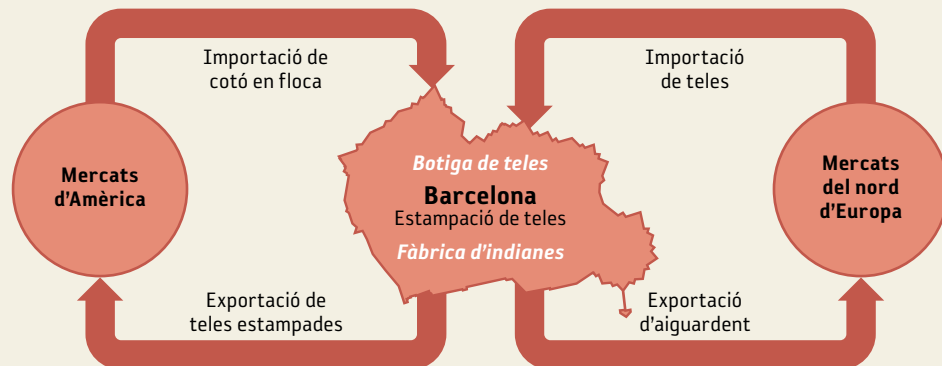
Importació de cotó en floca

Importació de teles

Mercats d'Amèrica

Botiga de teles

Barcelona

Estampació de teles

Fàbrica d'indianes

Mercats del nord d'Europa

Exportació de teles estampades

Exportació d'aiguardent